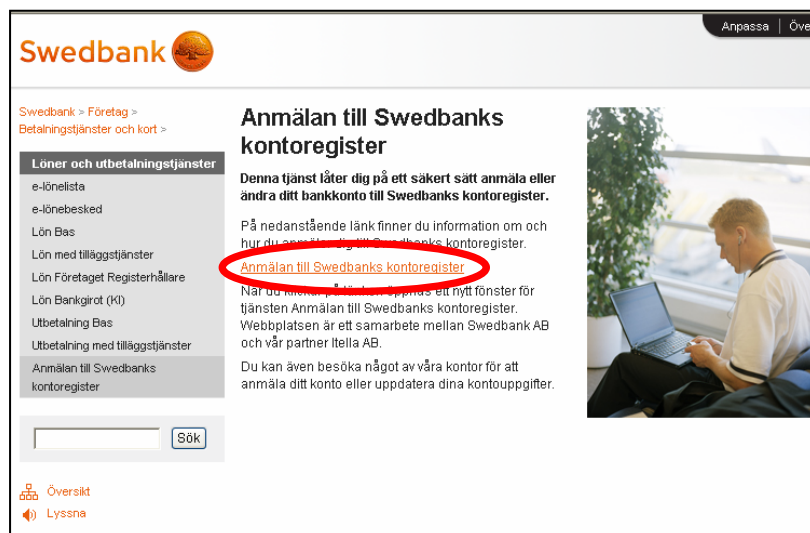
Anpassa | Öve

Swedbank

Swedbank > Företag > Betalningstjänster och kort >

Löner och utbetalningstjänster

e-lönelista

e-lönebesked

Lön Bas

Lön med tilläggstjänster

Lön Företaget Registerhållare

Lön Bankgirot (KI)

Utbetalning Bas

Utbetalning med tilläggstjänster

Anmälan till Swedbanks kontoregister

Sök

Översikt

Lyssna

Anmälan till Swedbanks kontoregister

Denna tjänst låter dig på ett säkert sätt anmäla eller ändra ditt bankkonto till Swedbanks kontoregister.

På nedanstående länk finner du information om och hur du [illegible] till Swedbanks kontoregister.

Anmälan till Swedbanks kontoregister

När du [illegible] öppnas ett nytt fönster för tjänsten Anmälan till Swedbanks kontoregister. Webbplatsen är ett samarbete mellan Swedbank AB och vår partner Itella AB.

Du kan även besöka något av våra kontor för att anmäla ditt konto eller uppdatera dina kontouppgifter.